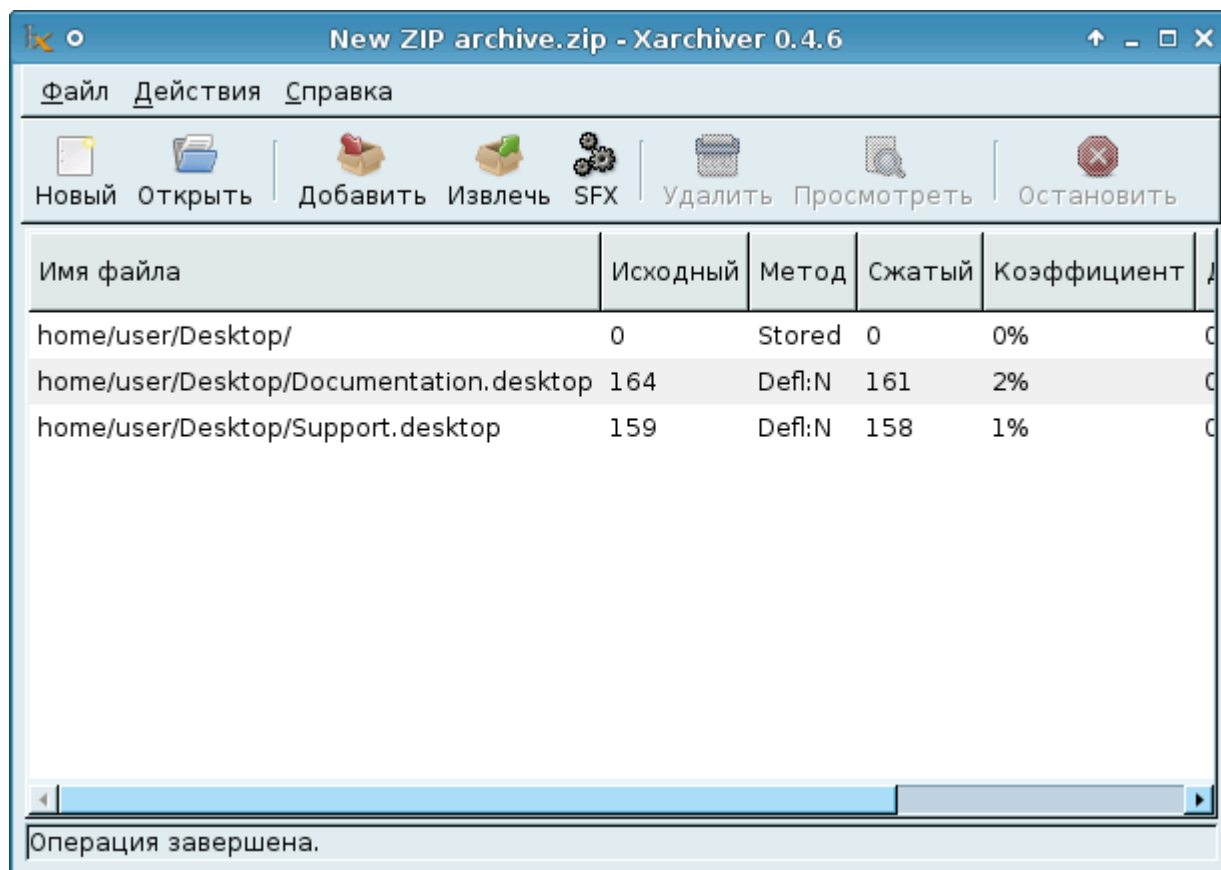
New ZIP archive.zip - Xarchiver 0.4.6

Файл Действия Справка

Новый Открыть Добавить Извлечь SFX Удалить Просмотреть Остановить

| Имя файла | Исходный | Метод | Сжатый | Коэффициент | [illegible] |
|---|---|---|---|---|---|
| home/user/Desktop/ | 0 | Stored | 0 | 0% | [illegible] |
| home/user/Desktop/Documentation.desktop | 164 | Defl:N | 161 | 2% | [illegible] |
| home/user/Desktop/Support.desktop | 159 | Defl:N | 158 | 1% | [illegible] |

Операция завершена.